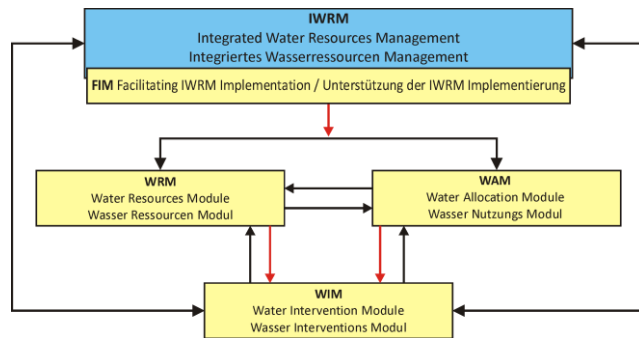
IWRM
Integrated Water Resources Management
Integriertes Wasserressourcen Management

FIM Facilitating IWRM Implementation / Unterstützung der IWRM Implementierung

WRM
Water Resources Module
Wasser Ressourcen Modul

WAM
Water Allocation Module
Wasser Nutzungs Modul

WIM
Water Intervention Module
Wasser Interventions Modul